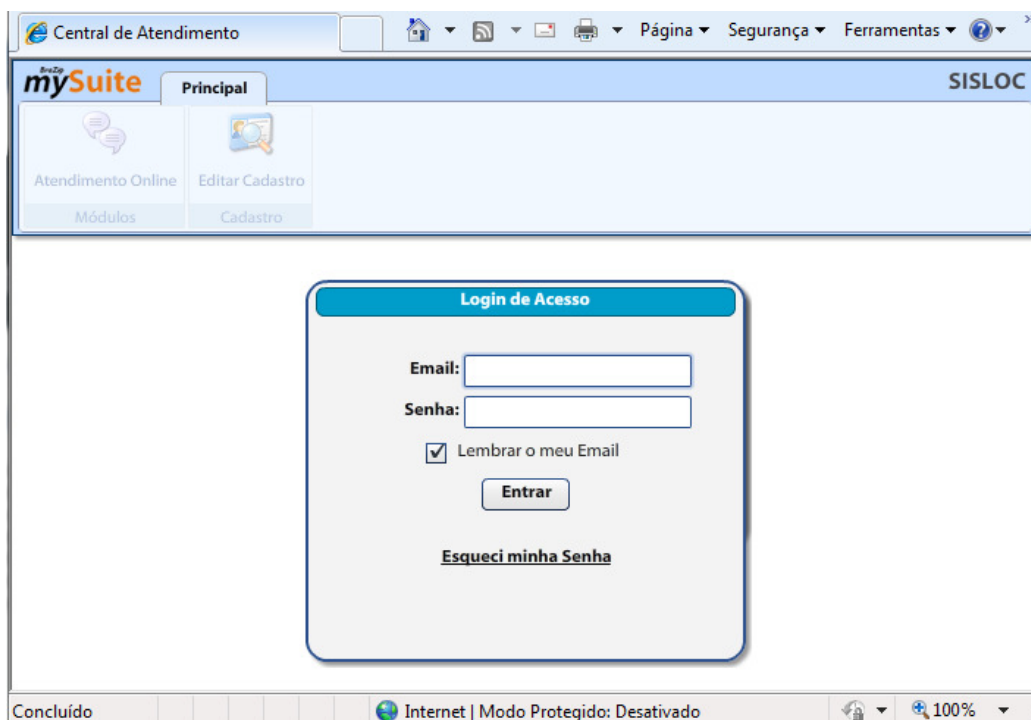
Central de Atendimento

Página ▾ Segurança ▾ Ferramentas ▾

BraZip mySuite

Principal

SISLOC

Atendimento Online

Editar Cadastro

Módulos

Cadastro

Login de Acesso

Email:

Senha:

Lembrar o meu Email

Entrar

Esqueci minha Senha

Concluído

Internet | Modo Protegido: Desativado

100%